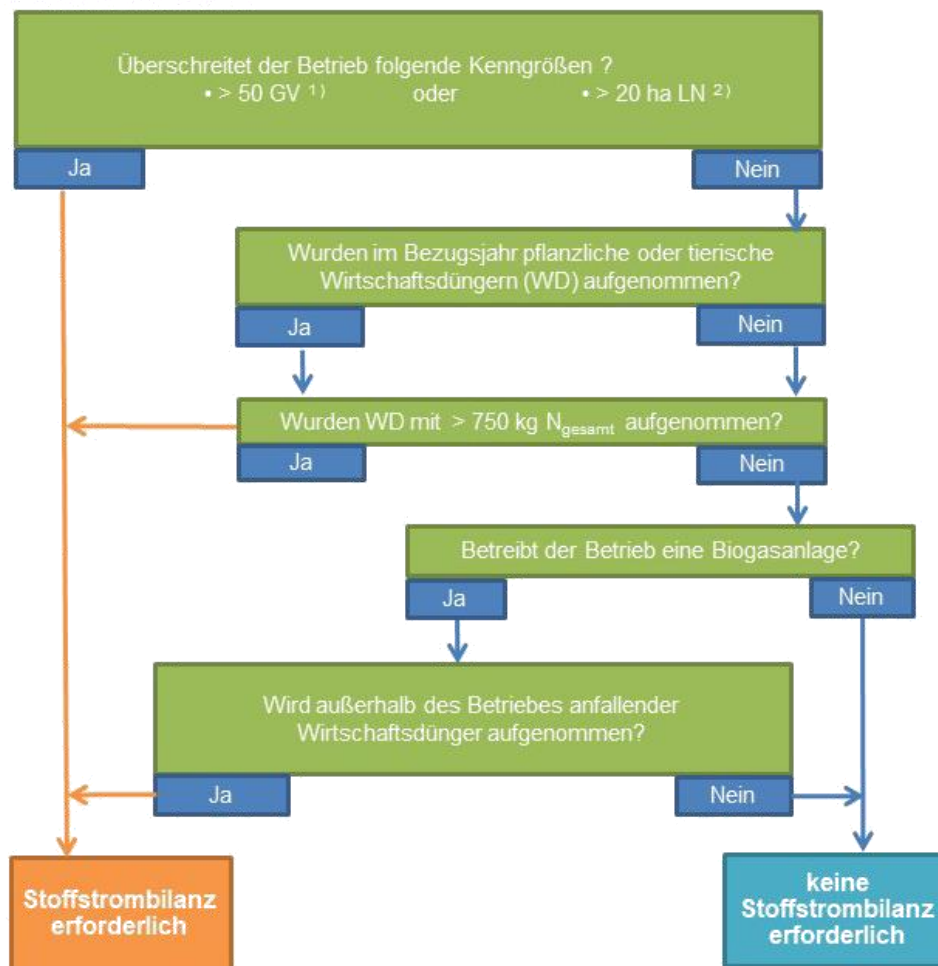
Überschreitet der Betrieb folgende Kenngrößen ?
• > 50 GV $^{1)}$ oder • > 20 ha LN $^{2)}$

Ja

Nein

Wurden im Bezugsjahr pflanzliche oder tierische Wirtschaftsdüngern (WD) aufgenommen?

Ja

Nein

Wurden WD mit > 750 kg $N_{gesamt}$ aufgenommen?

Ja

Nein

Betreibt der Betrieb eine Biogasanlage?

Ja

Nein

Wird außerhalb des Betriebes anfallender Wirtschaftsdünger aufgenommen?

Ja

Nein

Stoffstrombilanz erforderlich

keine Stoffstrombilanz erforderlich